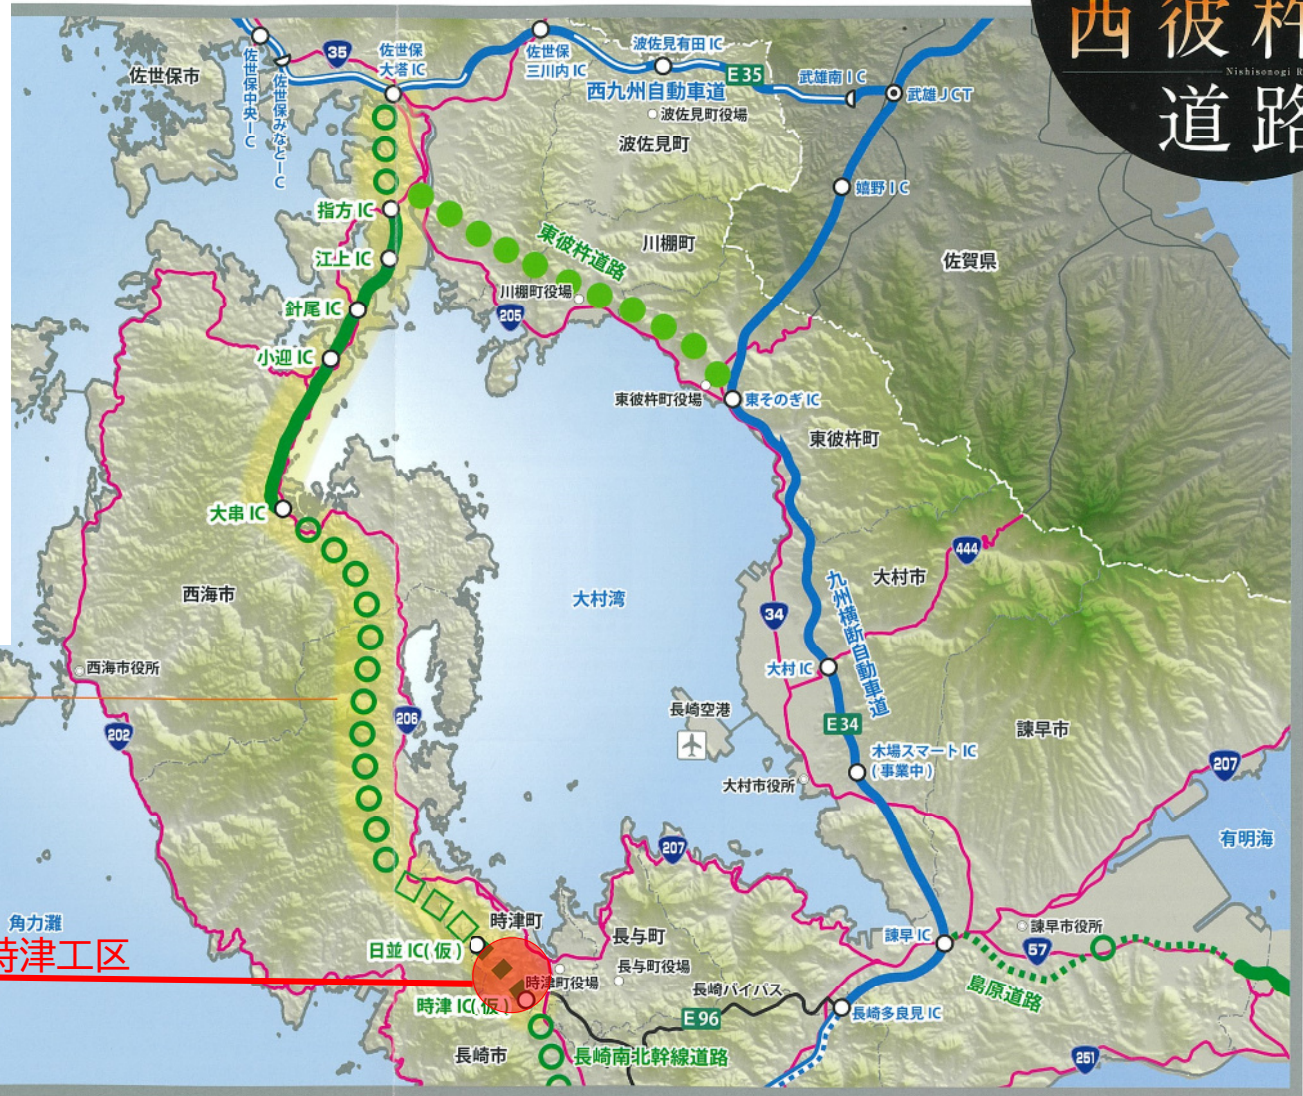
西彼杵
Nishisonogi R
道路

佐世保市
佐世保中央IC
佐世保みなとIC
35
佐世保大塔IC
佐世保三川内IC
波佐見有田IC
E35
西九州自動車道
武雄南IC
武雄JCT
波佐見町役場
波佐見町
嬉野IC
指方IC
東彼杵道路
川棚町
佐賀県
江上IC
川棚町役場
205
針尾IC
小迎IC
東彼杵町役場
東そのぎIC
東彼杵町
大串IC
444
大村市
西海市
大村湾
九州横断自動車道
34
西海市役所
大村IC
206
長崎空港
E34
諫早市
202
木場スマートIC
(事業中)
207
大村市役所
有明海
207
角力灘
時津町
時津工区
日並IC(仮)
長与町
諫早IC
諫早市役所
時津町役場
長与町役場
57
長崎バイパス
島原道路
時津IC(仮)
E96
長崎多良見IC
長崎市
長崎南北幹線道路
251